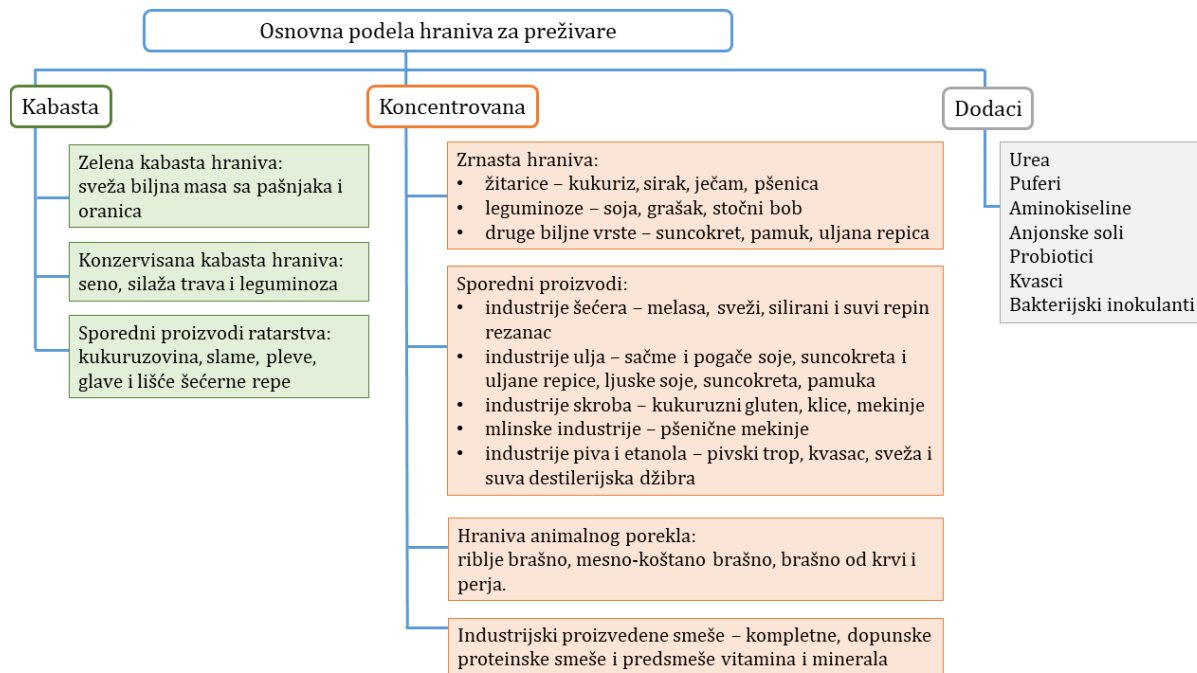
Osnovna podela hraniva za preživare

Kabasta

Zelena kabasta hraniva: sveža biljna masa sa pašnjaka i oranica

Konzervisana kabasta hraniva: seno, silaža trava i leguminoza

Sporedni proizvodi ratarstva: kukuruzovina, slame, pleve, glave i lišće šećerne repe

Koncentrovana

Zrnasta hraniva:
• žitarice – kukuriz, sirak, ječam, pšenica
• leguminoze – soja, grašak, stočni bob
• druge biljne vrste – suncokret, pamuk, uljana repica

Sporedni proizvodi:
• industrije šećera – melasa, sveži, silirani i suvi repin rezanac
• industrije ulja – sačme i pogače soje, suncokreta i uljane repice, ljuske soje, suncokreta, pamuka
• industrije skroba – kukuruzni gluten, klice, mekinje
• mlinske industrije – pšenične mekinje
• industrije piva i etanola – pivski trop, kvasac, sveža i suva destilerijska džibra

Hraniva animalnog porekla: riblje brašno, mesno-koštano brašno, brašno od krvi i perja.

Industrijski proizvedene smeše – kompletne, dopunske proteinske smeše i predsmeše vitamina i minerala

Dodaci

Urea
Puferi
Aminokiseline
Anjonske soli
Probiotici
Kvasci
Bakterijski inokulanti